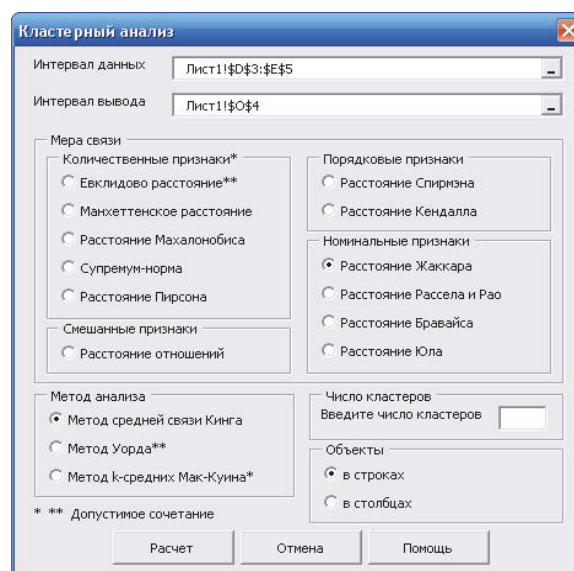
Кластерный анализ

Интервал данных Лист1!$D$3:$E$5

Интервал вывода Лист1!$O$4

Мера связи

Количественные признаки*

Евклидово расстояние**

Манхеттенское расстояние

Расстояние Махалонобиса

Супремум-норма

Расстояние Пирсона

Смешанные признаки

Расстояние отношений

Порядковые признаки

Расстояние Спирмэна

Расстояние Кендалла

Номинальные признаки

Расстояние Жаккара

Расстояние Рассела и Рао

Расстояние Бравайса

Расстояние Юла

Метод анализа

Метод средней связи Кинга

Метод Уорда**

Метод k-средних Мак-Куина*

* ** Допустимое сочетание

Число кластеров

Введите число кластеров

Объекты

в строках

в столбцах

Расчет

Отмена

Помощь